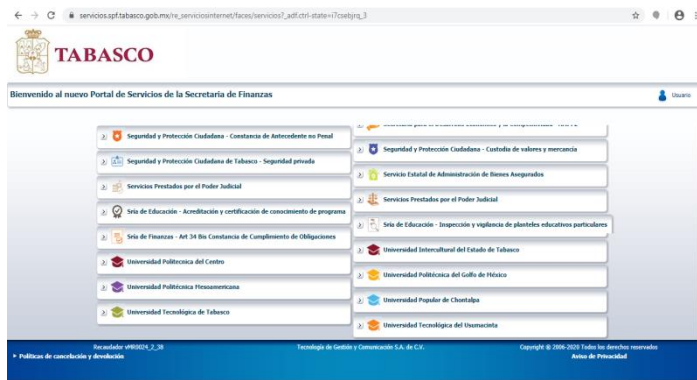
servicios.spf.tabasco.gob.mx/re_serviciosinternet/faces/servicios?_adf.ctrl-state=i7csebjrq_3

TABASCO

Bienvenido al nuevo Portal de Servicios de la Secretaria de Finanzas

Usuario

Seguridad y Protección Ciudadana - Constancia de Antecedente no Penal

Seguridad y Protección Ciudadana de Tabasco - Seguridad privada

Servicios Prestados por el Poder Judicial

Sria de Educación - Acreditación y certificación de conocimiento de programa

Sria de Finanzas - Art 34 Bis Constancia de Cumplimiento de Obligaciones

Universidad Politécnica del Centro

Universidad Politécnica Mesoamericana

Universidad Tecnológica de Tabasco

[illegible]

Seguridad y Protección Ciudadana - Custodia de valores y mercancia

Servicio Estatal de Administración de Bienes Asegurados

Servicios Prestados por el Poder Judicial

Sria de Educación - Inspección y vigilancia de planteles educativos particulares

Universidad Intercultural del Estado de Tabasco

Universidad Politécnica del Golfo de México

Universidad Popular de Chontalpa

Universidad Tecnológica del Usumacinta

Recaudador vMR0024_2_38

Tecnologia de Gestión y Comunicación S.A. de C.V.

Copyright © 2006-2020 Todos los derechos reservados

Políticas de cancelación y devolución

Aviso de Privacidad